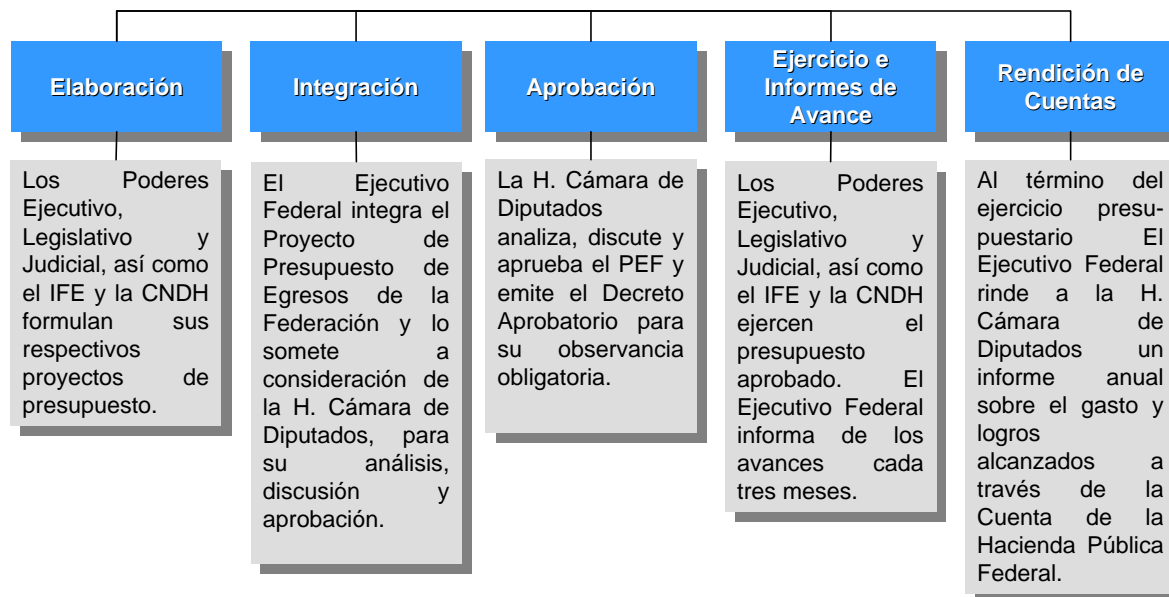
Elaboración

Los Poderes Ejecutivo, Legislativo y Judicial, así como el IFE y la CNDH formulan sus respectivos proyectos de presupuesto.

Integración

El Ejecutivo Federal integra el Proyecto de Presupuesto de Egresos de la Federación y lo somete a consideración de la H. Cámara de Diputados, para su análisis, discusión y aprobación.

Aprobación

La H. Cámara de Diputados analiza, discute y aprueba el PEF y emite el Decreto Aprobatorio para su observancia obligatoria.

Ejercicio e Informes de Avance

Los Poderes Ejecutivo, Legislativo y Judicial, así como el IFE y la CNDH ejercen el presupuesto aprobado. El Ejecutivo Federal informa de los avances cada tres meses.

Rendición de Cuentas

Al término del ejercicio presupuestario El Ejecutivo Federal rinde a la H. Cámara de Diputados un informe anual sobre el gasto y logros alcanzados a través de la Cuenta de la Hacienda Pública Federal.